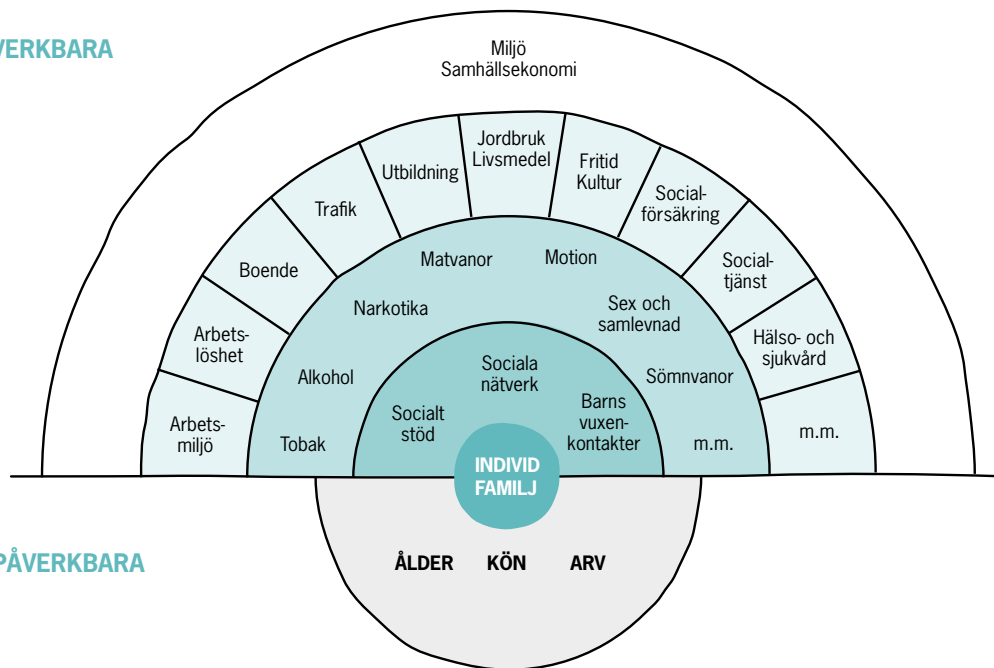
VERKBARA

Miljö
Samhällsekonomi

Arbetsmiljö

Arbetslöshet

Boende

Trafik

Utbildning

Jordbruk
Livsmedel

Fritid
Kultur

Socialförsäkring

Socialtjänst

Hälso- och sjukvård

m.m.

Tobak

Alkohol

Narkotika

Matvanor

Motion

Sex och samlevnad

Sömnvanor

m.m.

Socialt stöd

Sociala nätverk

Barns vuxenkontakter

INDIVID
FAMILJ

PÅVERKBARA

ÅLDER KÖN ARV